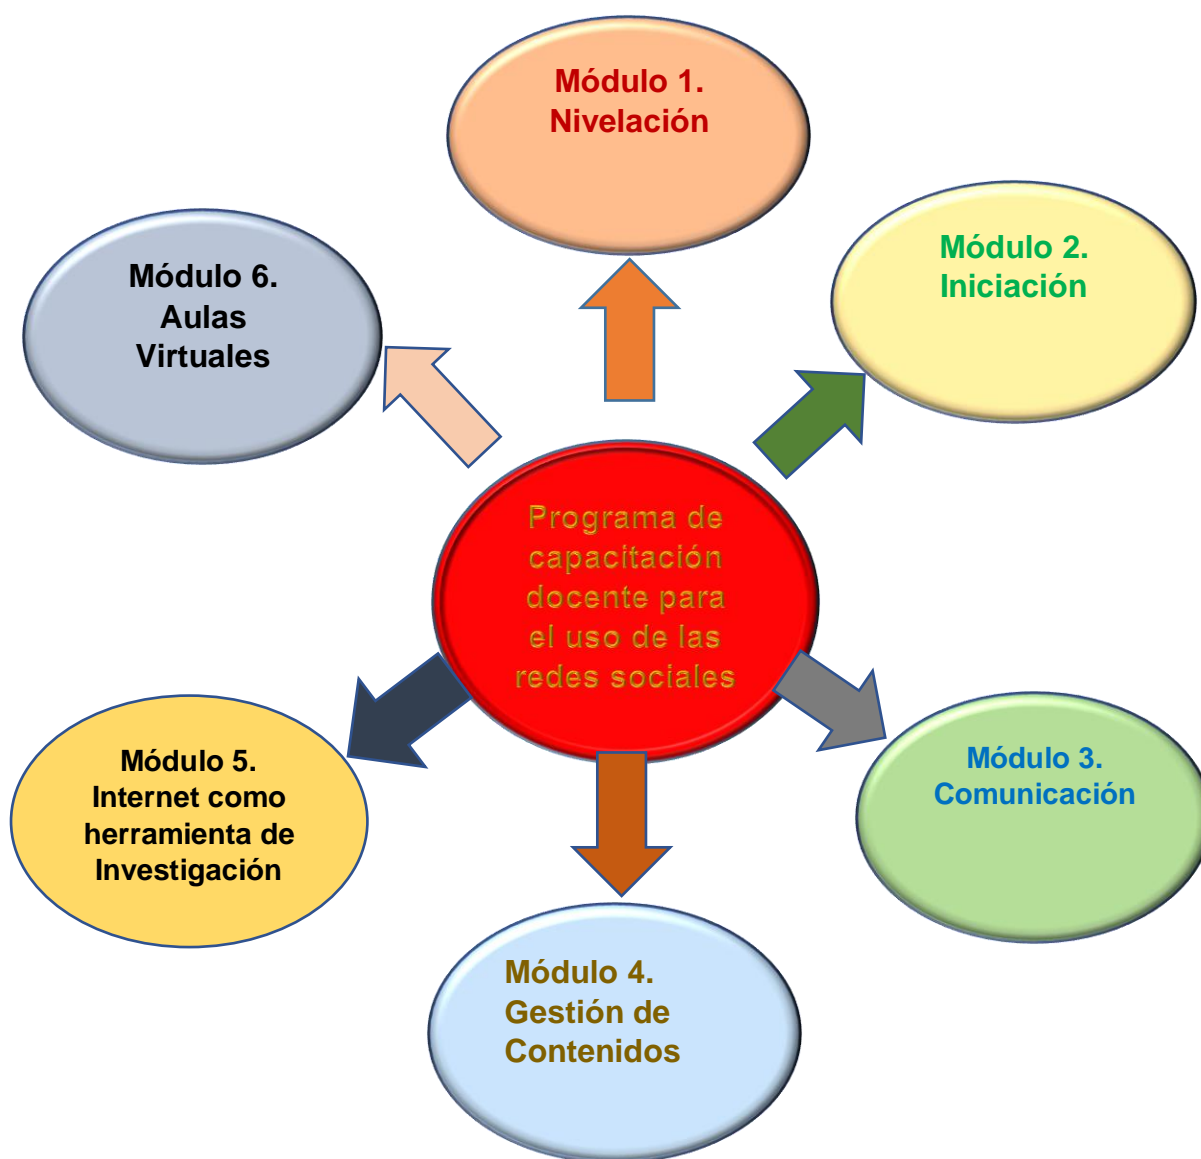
Módulo 1.
Nivelación

Módulo 6.
Aulas
Virtuales

Módulo 2.
Iniciación

Programa de capacitación docente para el uso de las redes sociales

Módulo 5.
Internet como herramienta de Investigación

Módulo 3.
Comunicación

Módulo 4.
Gestión de Contenidos